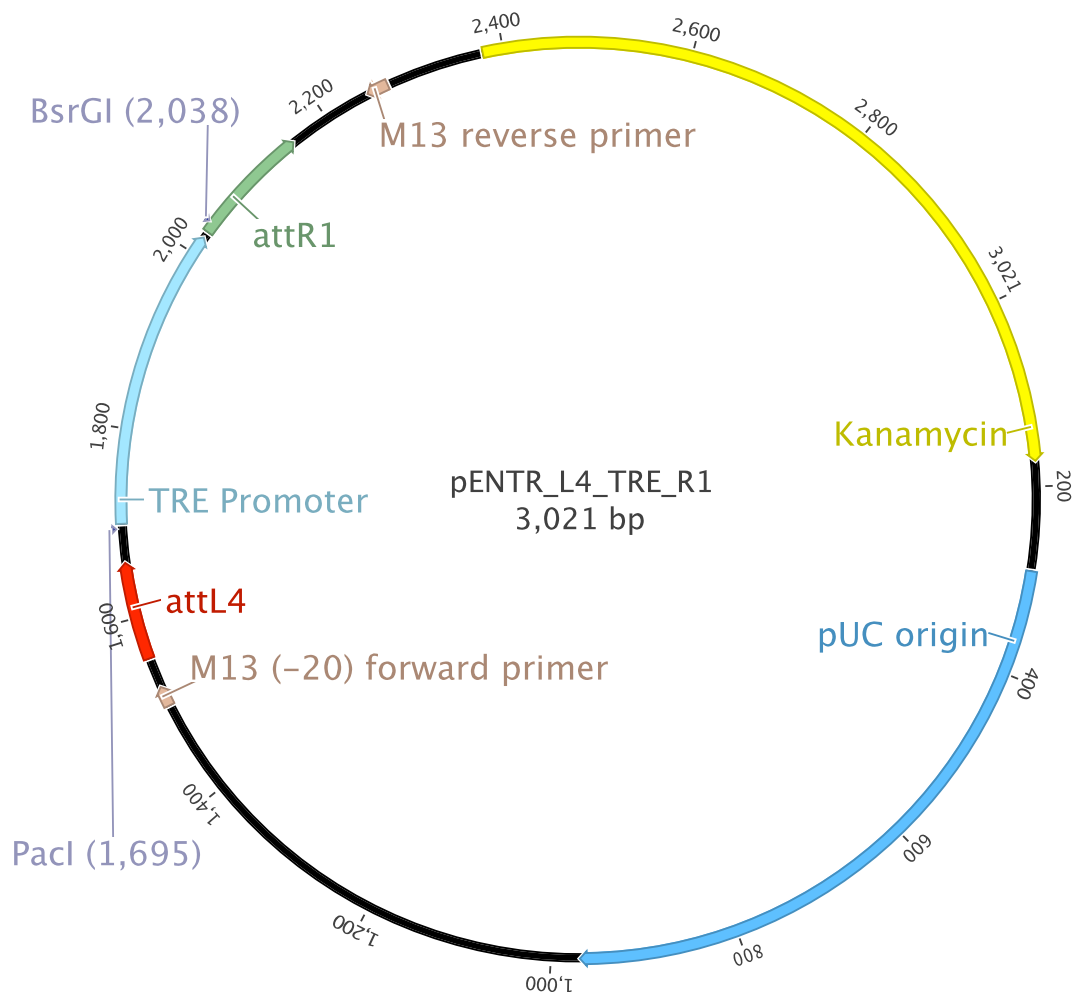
2,400
2,600
BsrGI (2,038)
2,200
M13 reverse primer
2,800
2,000
attR1
3,021
1,800
Kanamycin
pENTR_L4_TRE_R1
3,021 bp
TRE Promoter
200
attL4
1,600
pUC origin
M13 (-20) forward primer
400
1,400
PacI (1,695)
600
1,200
800
1,000